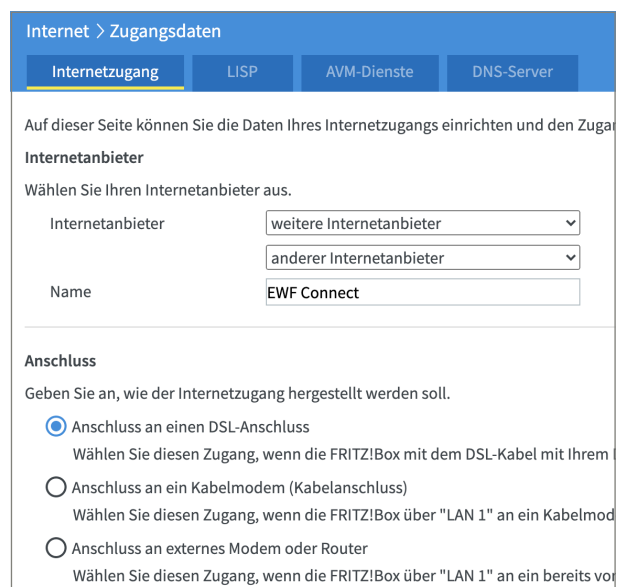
Internet > Zugangsdaten

Internetzugang | LISP | AVM-Dienste | DNS-Server

Auf dieser Seite können Sie die Daten Ihres Internetzugangs einrichten und den Zuga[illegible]

Internetanbieter

Wählen Sie Ihren Internetanbieter aus.

Internetanbieter weitere Internetanbieter

anderer Internetanbieter

Name EWF Connect

Anschluss

Geben Sie an, wie der Internetzugang hergestellt werden soll.

Anschluss an einen DSL-Anschluss

Wählen Sie diesen Zugang, wenn die FRITZ!Box mit dem DSL-Kabel mit Ihrem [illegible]

Anschluss an ein Kabelmodem (Kabelanschluss)

Wählen Sie diesen Zugang, wenn die FRITZ!Box über "LAN 1" an ein Kabelmod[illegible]

Anschluss an externes Modem oder Router

Wählen Sie diesen Zugang, wenn die FRITZ!Box über "LAN 1" an ein bereits vo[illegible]